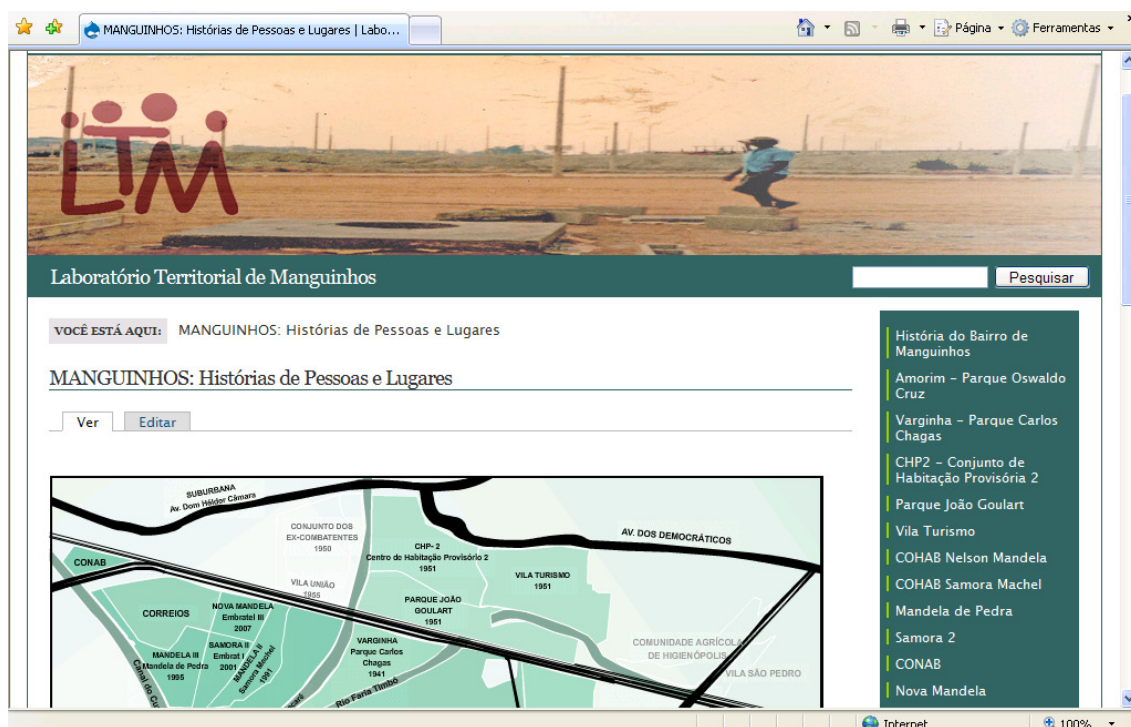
MANGUINHOS: Histórias de Pessoas e Lugares | Labo...

Página ▾ Ferramentas ▾

LTM

Laboratório Territorial de Manguinhos

Pesquisar

VOCÊ ESTÁ AQUI: MANGUINHOS: Histórias de Pessoas e Lugares

MANGUINHOS: Histórias de Pessoas e Lugares

Ver Editar

SUBURBANA
Av. Dom Hélder Câmara
CONJUNTO DOS EX-COMBATENTES 1950
CHP- 2 Centro de Habitação Provisório 2 1951
AV. DOS DEMOCRÁTICOS
CONAB
VILA UNIÃO 1955
VILA TURISMO 1951
PARQUE JOÃO GOULART 1951
CORREIOS
NOVA MANDELA Embratel III 2007
SAMORA II Embrat I 2001
MANDELA II Samora Machel 1991
MANDELA III Mandela de Pedra 1995
VARGINHA Parque Carlos Chagas 1941
COMUNIDADE AGRÍCOLA DE HIGIENÓPOLIS
VILA SÃO PEDRO
Canal do Cu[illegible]
Rio Faria Timbó

História do Bairro de Manguinhos
Amorim - Parque Oswaldo Cruz
Varginha - Parque Carlos Chagas
CHP2 - Conjunto de Habitação Provisória 2
Parque João Goulart
Vila Turismo
COHAB Nelson Mandela
COHAB Samora Machel
Mandela de Pedra
Samora 2
CONAB
Nova Mandela

Internet
100%